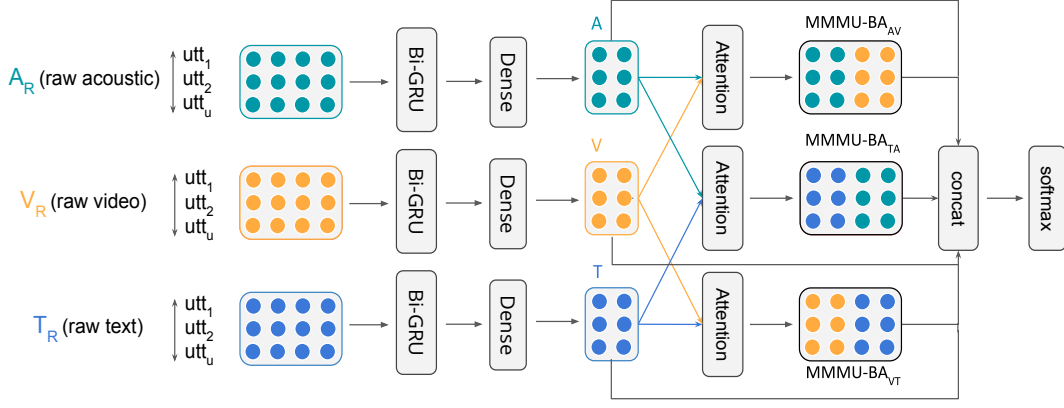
$A_R$ (raw acoustic)
$utt_1$
$utt_2$
$utt_u$
Bi-GRU
Dense
A
Attention
MMMU-$BA_{AV}$

$V_R$ (raw video)
$utt_1$
$utt_2$
$utt_u$
Bi-GRU
Dense
V
Attention
MMMU-$BA_{TA}$
concat
softmax

$T_R$ (raw text)
$utt_1$
$utt_2$
$utt_u$
Bi-GRU
Dense
T
Attention
MMMU-$BA_{VT}$